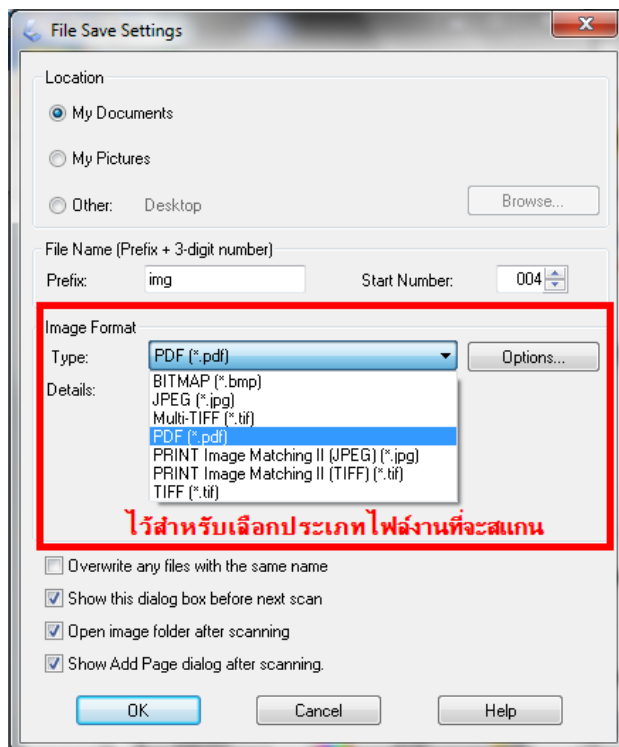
File Save Settings

Location

My Documents

My Pictures

Other: Desktop

Browse...

File Name (Prefix + 3-digit number)

Prefix: img

Start Number: 004

Image Format

Type: PDF (*.pdf)

Options...

Details:

BITMAP (*.bmp)
JPEG (*.jpg)
Multi-TIFF (*.tif)
PDF (*.pdf)
PRINT Image Matching II (JPEG) (*.jpg)
PRINT Image Matching II (TIFF) (*.tif)
TIFF (*.tif)

ไว้สำหรับเลือกประเภทไฟล์งานที่จะสแกน

Overwrite any files with the same name

Show this dialog box before next scan

Open image folder after scanning

Show Add Page dialog after scanning.

OK

Cancel

Help